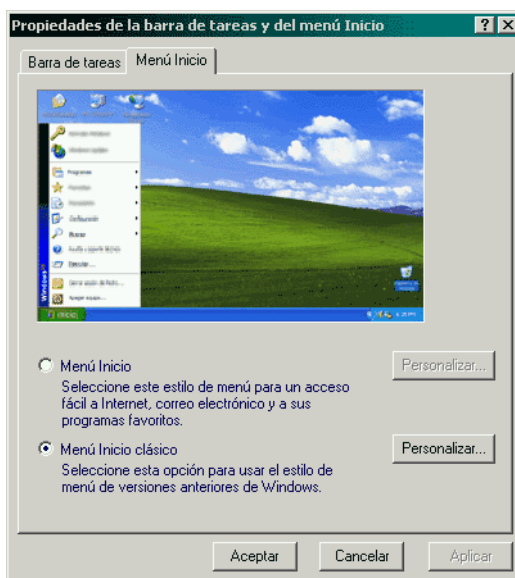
Propiedades de la barra de tareas y del menú Inicio

Barra de tareas | Menú Inicio

Menú Inicio
Seleccione este estilo de menú para un acceso fácil a Internet, correo electrónico y a sus programas favoritos.

Personalizar...

Menú Inicio clásico
Seleccione esta opción para usar el estilo de menú de versiones anteriores de Windows.

Personalizar...

Aceptar
Cancelar
Aplicar